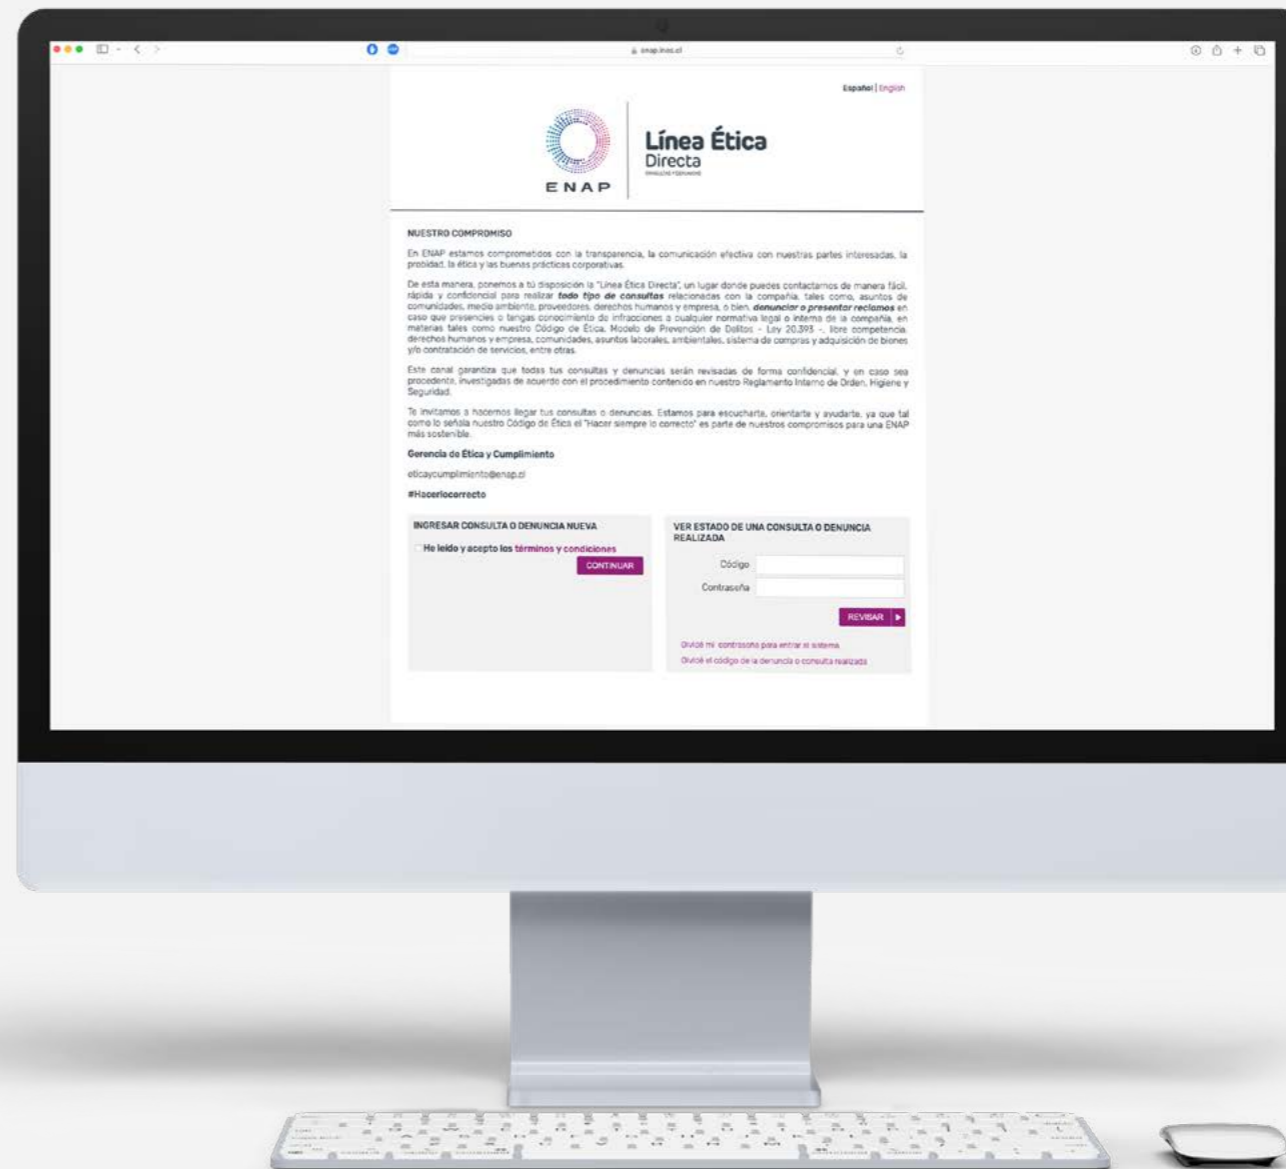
enap.inos.cl

Español | English

ENAP

Línea Ética
Directa
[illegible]

NUESTRO COMPROMISO

En ENAP estamos comprometidos con la transparencia, la comunicación efectiva con nuestras partes interesadas, la probidad, la ética y las buenas prácticas corporativas.

De esta manera, ponemos a tú disposición la "Línea Ética Directa", un lugar donde puedes contactarnos de manera fácil, rápida y confidencial para realizar **todo tipo de consultas** relacionadas con la compañía, tales como, asuntos de comunidades, medio ambiente, proveedores, derechos humanos y empresa, o bien, **denunciar o presentar reclamos** en caso que presencies o tengas conocimiento de infracciones a cualquier normativa legal o interna de la compañía, en materias tales como nuestro Código de Ética, Modelo de Prevención de Delitos - Ley 20.393 -, libre competencia, derechos humanos y empresa, comunidades, asuntos laborales, ambientales, sistema de compras y adquisición de bienes y/o contratación de servicios, entre otras.

Este canal garantiza que todas tus consultas y denuncias serán revisadas de forma confidencial, y en caso sea procedente, investigadas de acuerdo con el procedimiento contenido en nuestro Reglamento Interno de Orden, Higiene y Seguridad.

Te invitamos a hacernos llegar tus consultas o denuncias. Estamos para escucharte, orientarte y ayudarte, ya que tal como lo señala nuestro Código de Ética el "Hacer siempre lo correcto" es parte de nuestros compromisos para una ENAP más sostenible.

Gerencia de Ética y Cumplimiento

eticaycumplimiento@enap.cl

#Hacerlocorrecto

INGRESAR CONSULTA O DENUNCIA NUEVA

He leído y acepto los términos y condiciones

CONTINUAR

VER ESTADO DE UNA CONSULTA O DENUNCIA REALIZADA

Código

Contraseña

REVISAR

Olvidé mi contraseña para entrar al sistema

Olvidé el código de la denuncia o consulta realizada